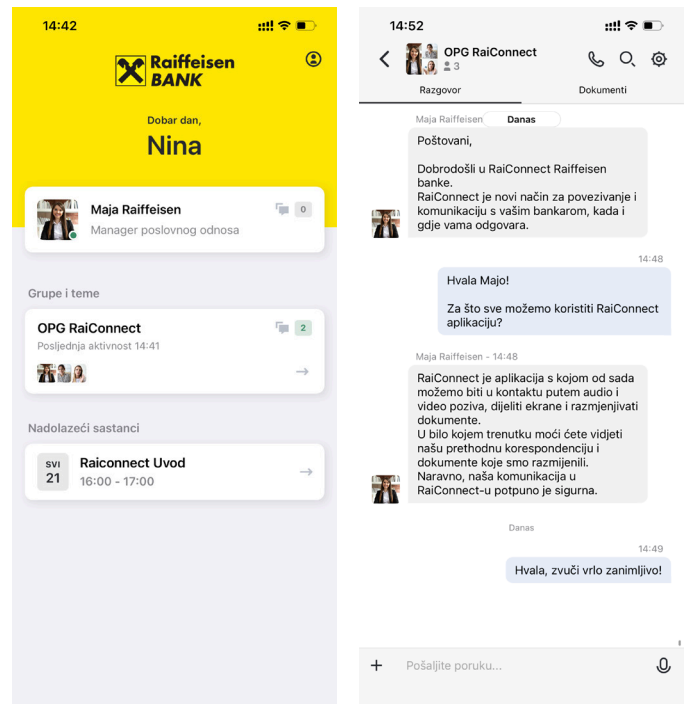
14:42

Raiffeisen BANK

Dobar dan,
Nina

Maja Raiffeisen
Manager poslovnog odnosa
0

Grupe i teme

OPG RaiConnect
Posljednja aktivnost 14:41
2

Nadolazeći sastanci

SVI 21
Raiconnect Uvod
16:00 - 17:00

14:52

OPG RaiConnect
3

Razgovor
Dokumenti

Maja Raiffeisen
Danas

Poštovani,

Dobrodošli u RaiConnect Raiffeisen banke.
RaiConnect je novi način za povezivanje i komunikaciju s vašim bankarom, kada i gdje vama odgovara.

14:48

Hvala Majo!

Za što sve možemo koristiti RaiConnect aplikaciju?

Maja Raiffeisen - 14:48

RaiConnect je aplikacija s kojom od sada možemo biti u kontaktu putem audio i video poziva, dijeliti ekrane i razmjenjivati dokumente.
U bilo kojem trenutku moći ćete vidjeti našu prethodnu korespondenciju i dokumente koje smo razmijenili.
Naravno, naša komunikacija u RaiConnect-u potpuno je sigurna.

Danas

14:49

Hvala, zvuči vrlo zanimljivo!

+
Pošaljite poruku...